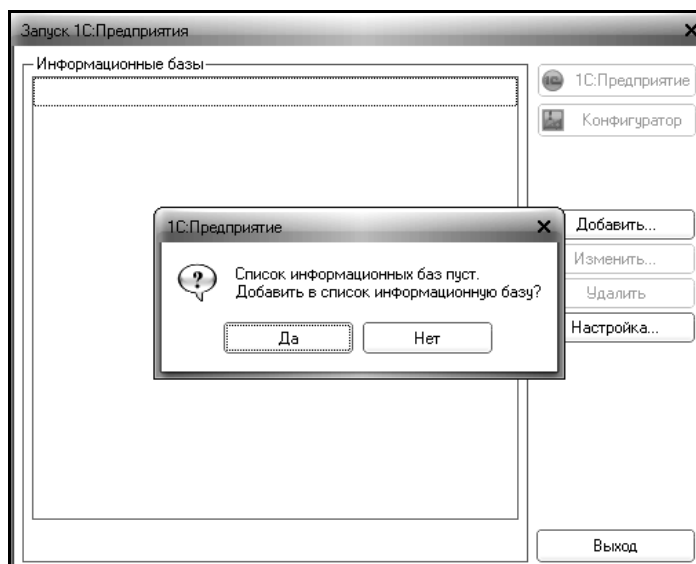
Запуск 1С:Предприятия

Информационные базы

1С:Предприятие

Конфигуратор

Добавить...

Изменить...

Удалить

Настройка...

1С:Предприятие

Список информационных баз пуст.
Добавить в список информационную базу?

Да

Нет

Выход